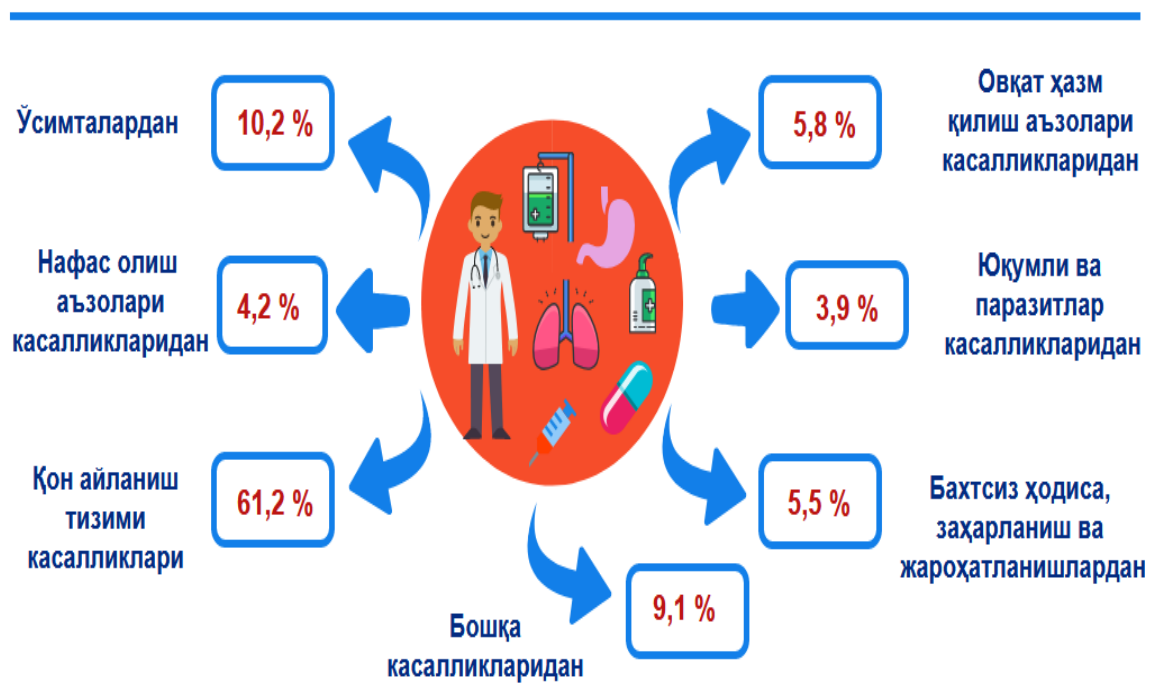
Ўсимталардан

10,2 %

Нафас олиш аъзолари касалликларидан

4,2 %

Қон айланиш тизими касалликлари

61,2 %

Овқат ҳазм қилиш аъзолари касалликларидан

5,8 %

Юқумли ва паразитлар касалликларидан

3,9 %

Бахтсиз ҳодиса, заҳарланиш ва жароҳатланишлардан

5,5 %

9,1 %

Бошқа касалликларидан